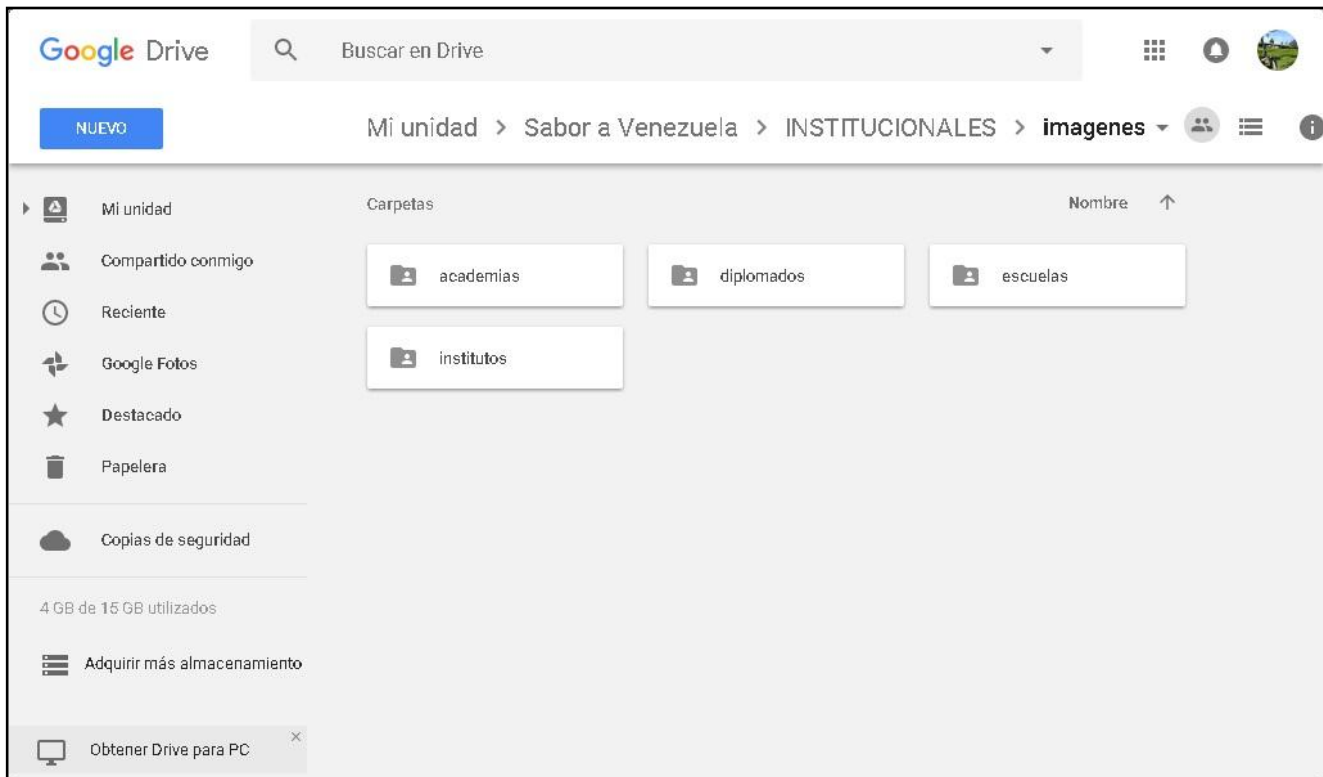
Google Drive

Buscar en Drive

NUEVO

Mi unidad > Sabor a Venezuela > INSTITUCIONALES > imagenes

Mi unidad
Compartido conmigo
Reciente
Google Fotos
Destacado
Papelera

Copias de seguridad

4 GB de 15 GB utilizados

Adquirir más almacenamiento

Obtener Drive para PC

Carpetas

Nombre

academias
diplomados
escuelas
institutos